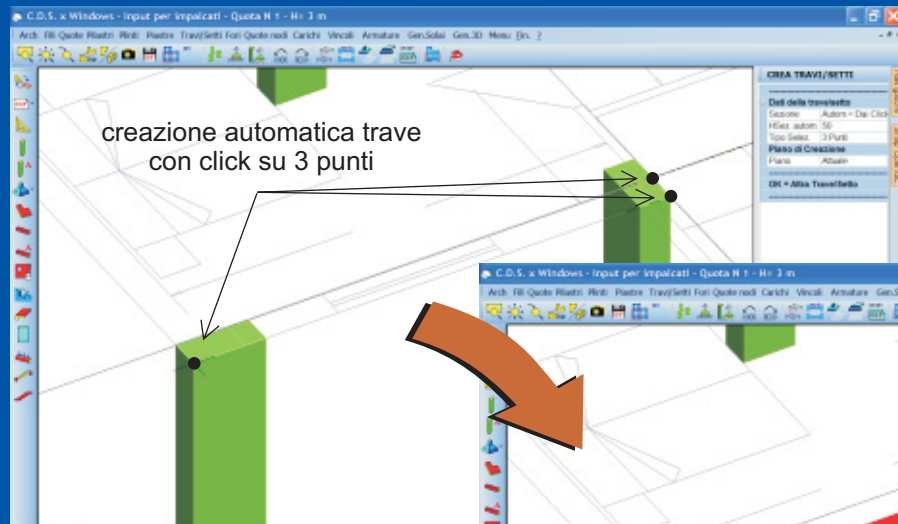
C.D.S. x Windows - Input per impalcati - Quota N 1 - H= 3 m

Arch Fili Quote Pilastri Plinti Piastre Travi/Setti Fori Quote nodi Carichi Vincoli Armature Gen.Solai Gen.3D Menu fin. ?

creazione automatica trave con click su 3 punti

CREA TRAVI/SETTI

Dati della trave/setto

| | |
|---|---|
| Sezione | Autom - Da Click |
| HSez. autom. | 50 |
| Tipo Selez. | 3 Punti |
| Piano di Creazione | |
| Piano | Attuale |

OK = Attiva Trave/Setto

C.D.S. x Windows - Input per impalcati - Quota N 1 - H= 3 m

Arch Fili Quote Pilastri Plinti Piastre Travi/Setti Fori Quote nodi Carichi Vincoli Armature Gen.Solai